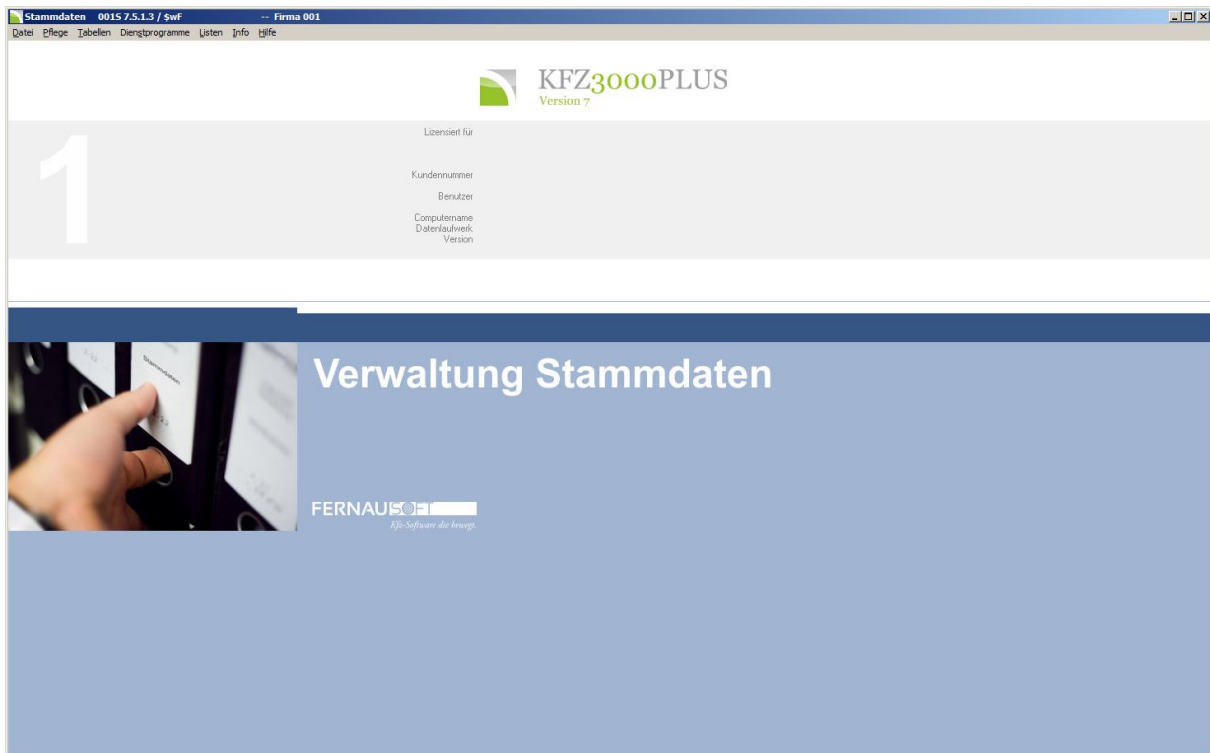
Stammdaten 0015 7.5.1.3 / $wF -- Firma 001

Datei Pflege Tabellen Dienstprogramme Listen Info Hilfe

KFZ3000PLUS
Version 7

1

Lizensiert für

Kundennummer

Benutzer

Computername
Datenlaufwerk
Version

Stammdaten

Verwaltung Stammdaten

FERNAUSOFT
Kfz-Software die bewegt.